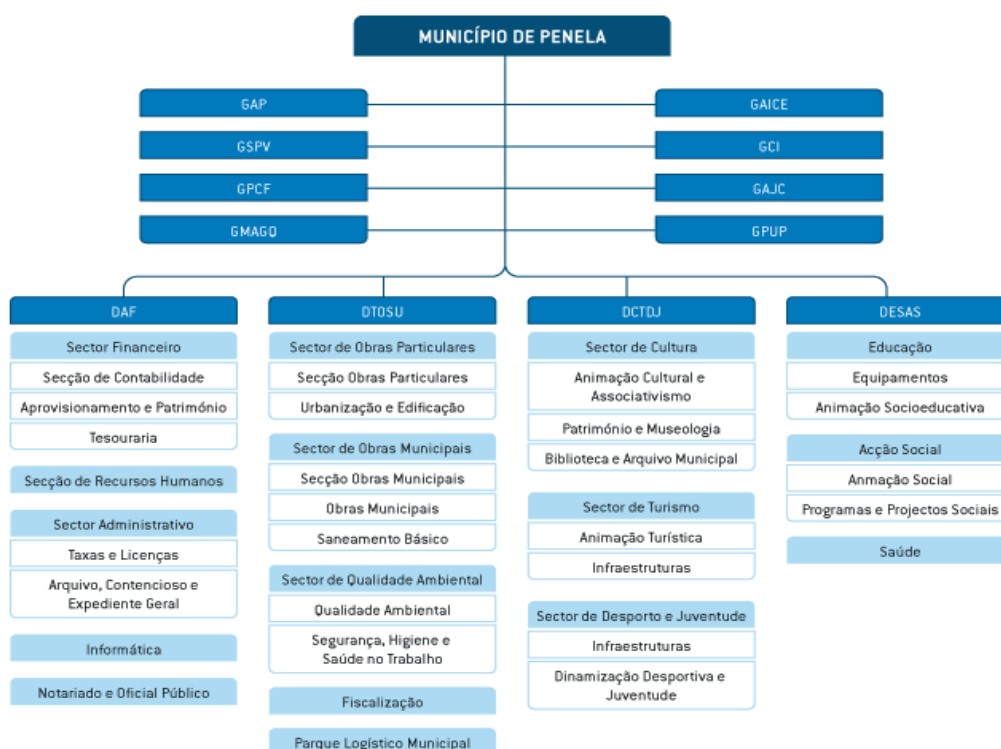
MUNICÍPIO DE PENELA

GAP
GSPV
GPCF
GMAGQ

GAICE
GCI
GAJC
GPUP

DAF
Sector Financeiro
Secção de Contabilidade
Aprovisionamento e Património
Tesouraria
Secção de Recursos Humanos
Sector Administrativo
Taxas e Licenças
Arquivo, Contencioso e Expediente Geral
Informática
Notariado e Oficial Público

DTOSU
Sector de Obras Particulares
Secção Obras Particulares
Urbanização e Edificação
Sector de Obras Municipais
Secção Obras Municipais
Obras Municipais
Saneamento Básico
Sector de Qualidade Ambiental
Qualidade Ambiental
Segurança, Higiene e Saúde no Trabalho
Fiscalização
Parque Logístico Municipal

DCTDJ
Sector de Cultura
Animação Cultural e Associativismo
Património e Museologia
Biblioteca e Arquivo Municipal
Sector de Turismo
Animação Turística
Infraestruturas
Sector de Desporto e Juventude
Infraestruturas
Dinamização Desportiva e Juventude

DESAS
Educação
Equipamentos
Animação Socioeducativa
Acção Social
Anmação Social
Programas e Projectos Sociais
Saúde